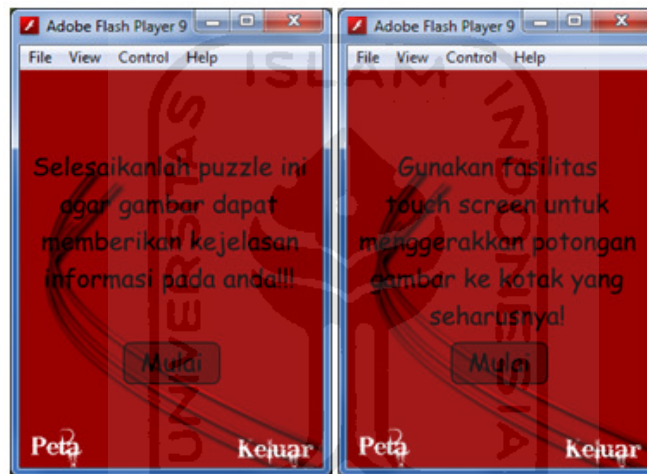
Adobe Flash Player 9

File View Control Help

Selesaikanlah puzzle ini agar gambar dapat memberikan kejelasan informasi pada anda!!!

Mulai

Peta

Keluar

Adobe Flash Player 9

File View Control Help

Gunakan fasilitas touch screen untuk menggerakkan potongan gambar ke kotak yang seharusnya!

Mulai

Peta

Keluar

ISLAM INDONESIA UNIVERSITAS